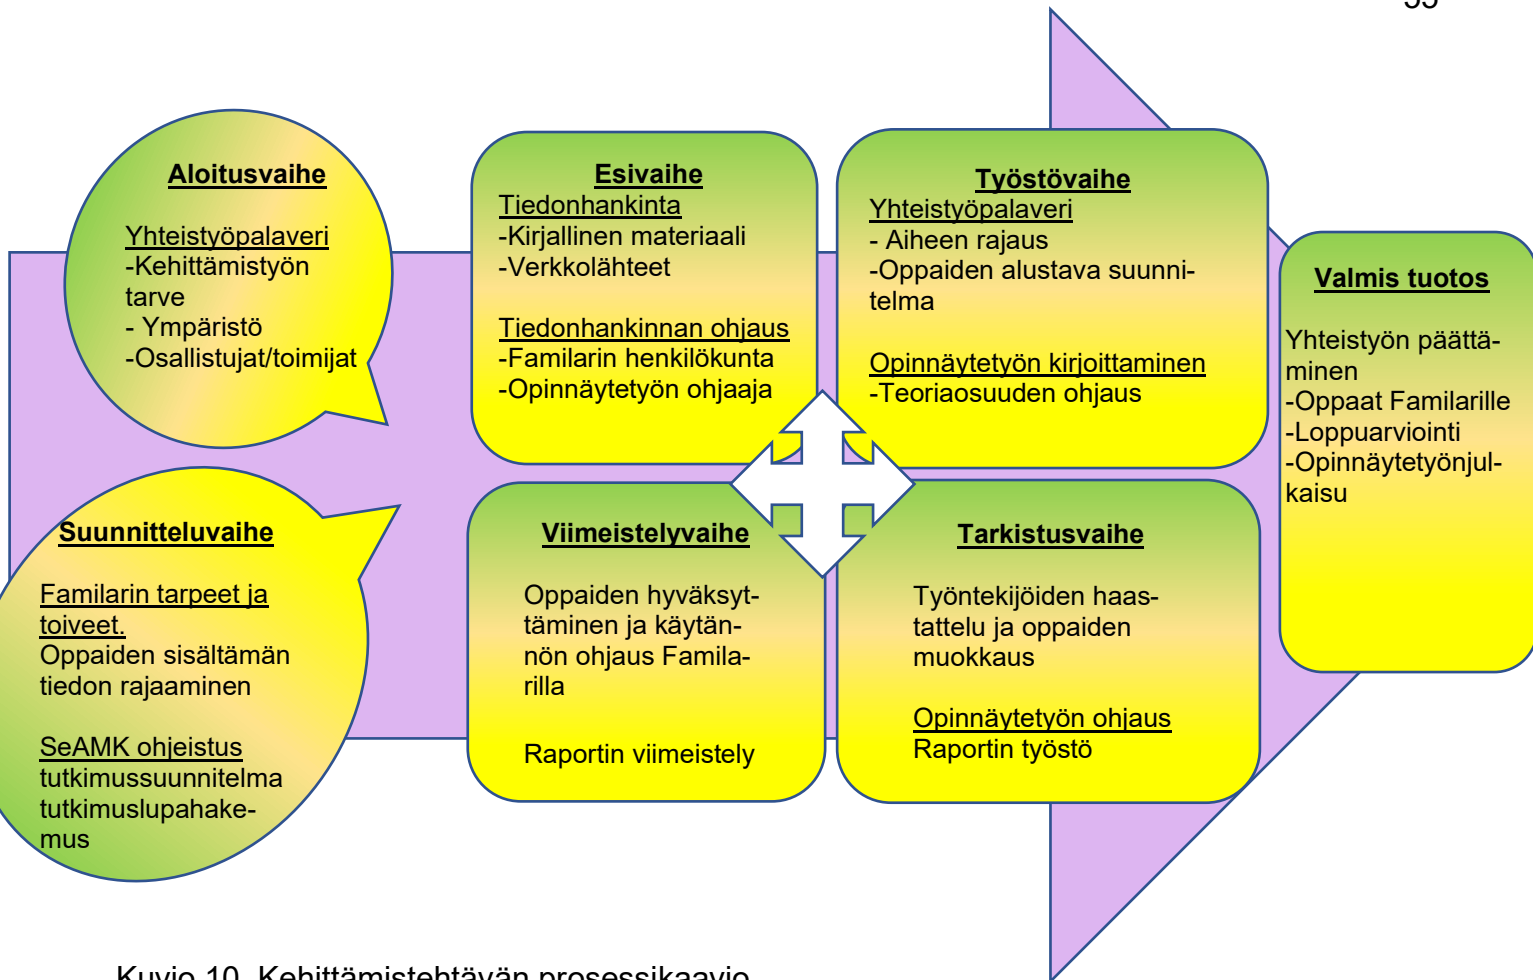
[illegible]

**Aloitusvaihe**

Yhteistyöpalaveri
-Kehittämistyön tarve
- Ympäristö
-Osallistujat/toimijat

**Esivaihe**
Tiedonhankinta
-Kirjallinen materiaali
-Verkkolähteet

Tiedonhankinnan ohjaus
-Familarin henkilökunta
-Opinnäytetyön ohjaaja

**Työstövaihe**
Yhteistyöpalaveri
- Aiheen rajaus
-Oppaiden alustava suunnitelma

Opinnäytetyön kirjoittaminen
-Teoriaosuuden ohjaus

**Valmis tuotos**

Yhteistyön päättäminen
-Oppaat Familarille
-Loppuarviointi
-Opinnäytetyönjulkaisu

**Suunnitteluvaihe**

Familarin tarpeet ja toiveet.
Oppaiden sisältämän tiedon rajaaminen

SeAMK ohjeistus
tutkimussuunnitelma
tutkimuslupahakemus

**Viimeistelyvaihe**

Oppaiden hyväksyttäminen ja käytännön ohjaus Familarilla

Raportin viimeistely

**Tarkistusvaihe**

Työntekijöiden haastattelu ja oppaiden muokkaus

Opinnäytetyön ohjaus
Raportin työstö

Kuvio 10. Kehittämistehtävän prosessikaavio